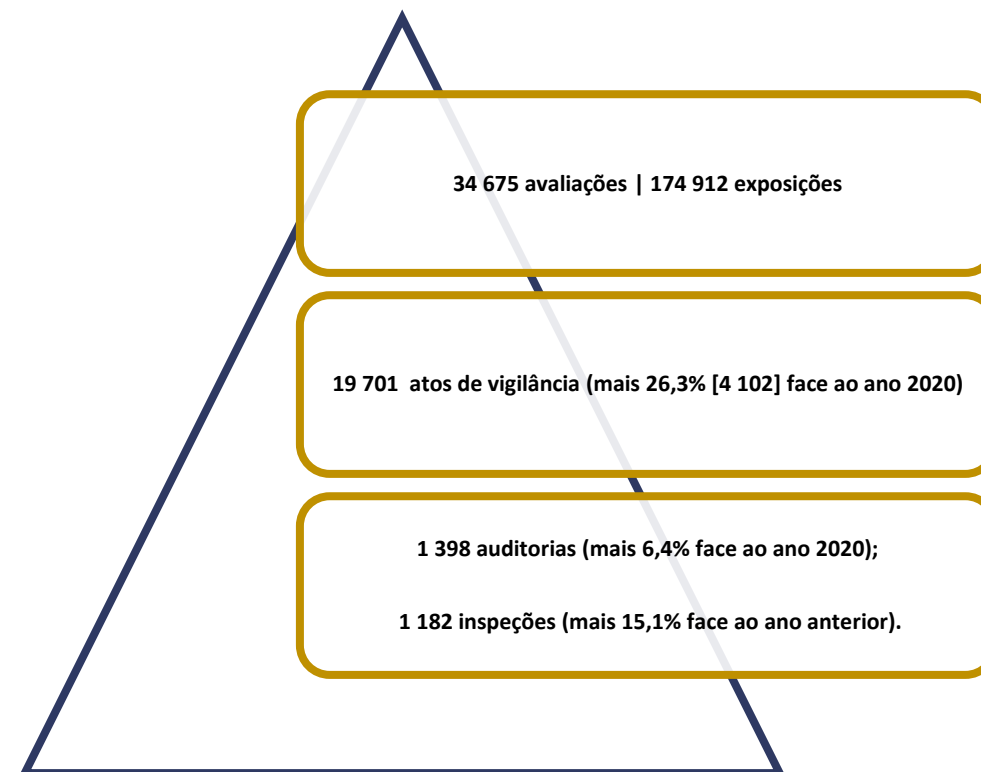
34 675 avaliações | 174 912 exposições

19 701 atos de vigilância (mais 26,3% [4 102] face ao ano 2020)

1 398 auditorias (mais 6,4% face ao ano 2020);

1 182 inspeções (mais 15,1% face ao ano anterior).